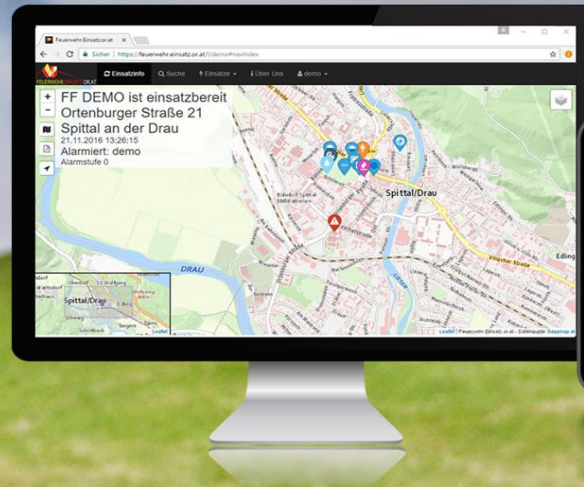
Feuerwehr.Einsatz.or.at ×

Sicher https://feuerwehr.einsatz.or.at/Udemo#navIndex

FEUERWEHR EINSATZ OR.AT

Einsatzinfo Suche Einsätze Über Uns demo

FF DEMO ist einsatzbereit
Ortenburger Straße 21
Spittal an der Drau
21.11.2016 13:26:15
Alarmiert: demo
Alarmstufe 0

Spittal/Drau

DRAU

Spittal/Drau

Leaflet

Leaflet | Feuerwehr.Einsatz.or.at - Datenquelle: basemap.at

Edling